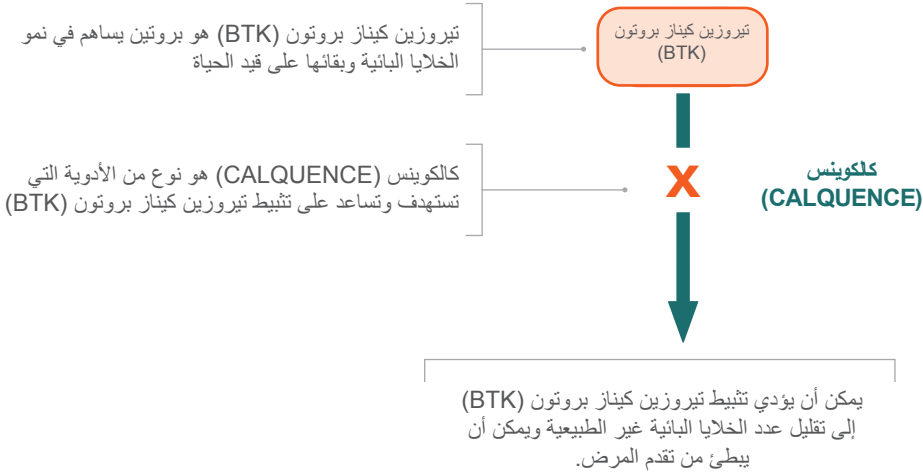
تيروزين كيناز بروتون (BTK)

تيروزين كيناز بروتون (BTK) هو بروتين يساهم في نمو الخلايا البائية وبقائها على قيد الحياة

كالكوينس (CALQUENCE) هو نوع من الأدوية التي تستهدف وتساعد على تثبيط تيروزين كيناز بروتون (BTK)

X

كلكوينس (CALQUENCE)

يمكن أن يؤدي تثبيط تيروزين كيناز بروتون (BTK) إلى تقليل عدد الخلايا البائية غير الطبيعية ويمكن أن يبطئ من تقدم المرض.